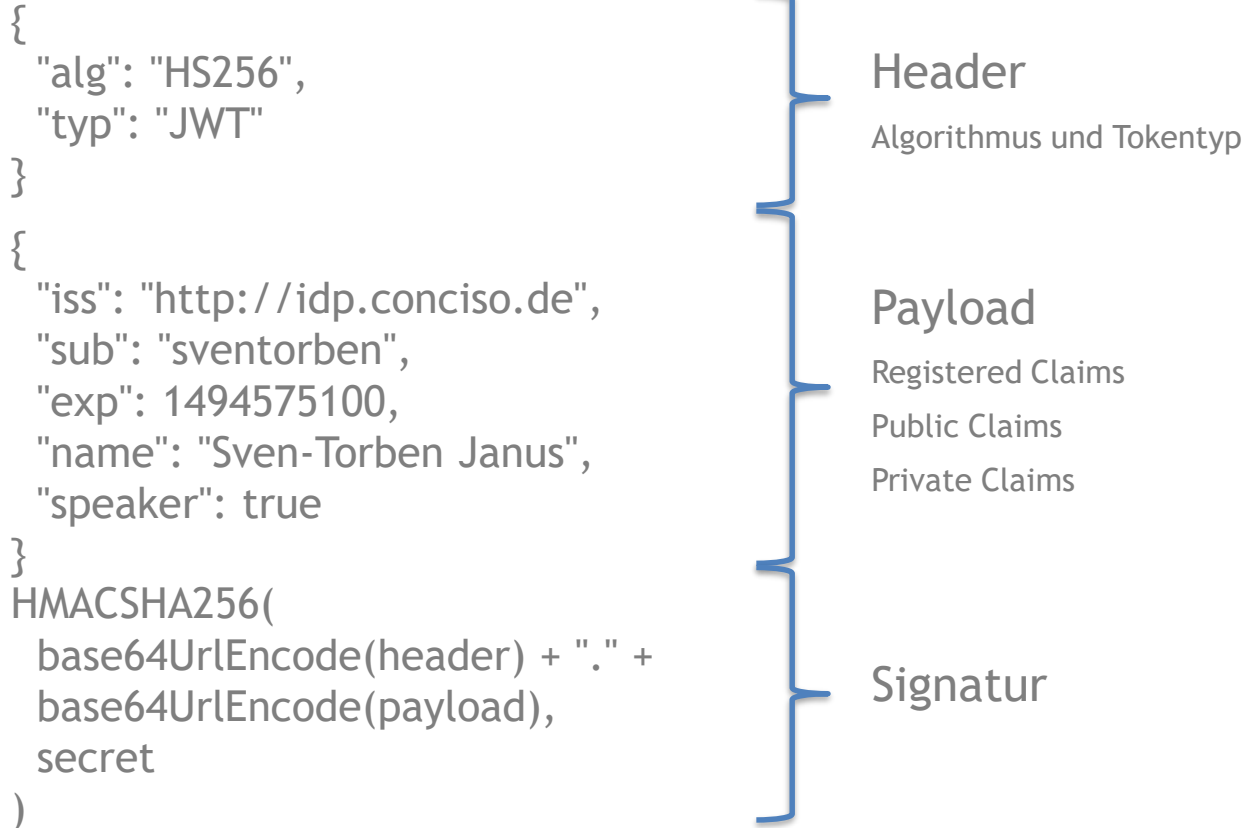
{
"alg": "HS256",
"typ": "JWT"
}

{
"iss": "http://idp.conciso.de",
"sub": "sventorben",
"exp": 1494575100,
"name": "Sven-Torben Janus",
"speaker": true
}

HMACSHA256(
base64UrlEncode(header) + "." +
base64UrlEncode(payload),
secret
)

Header

Algorithmus und Tokentyp

Payload

Registered Claims

Public Claims

Private Claims

Signatur